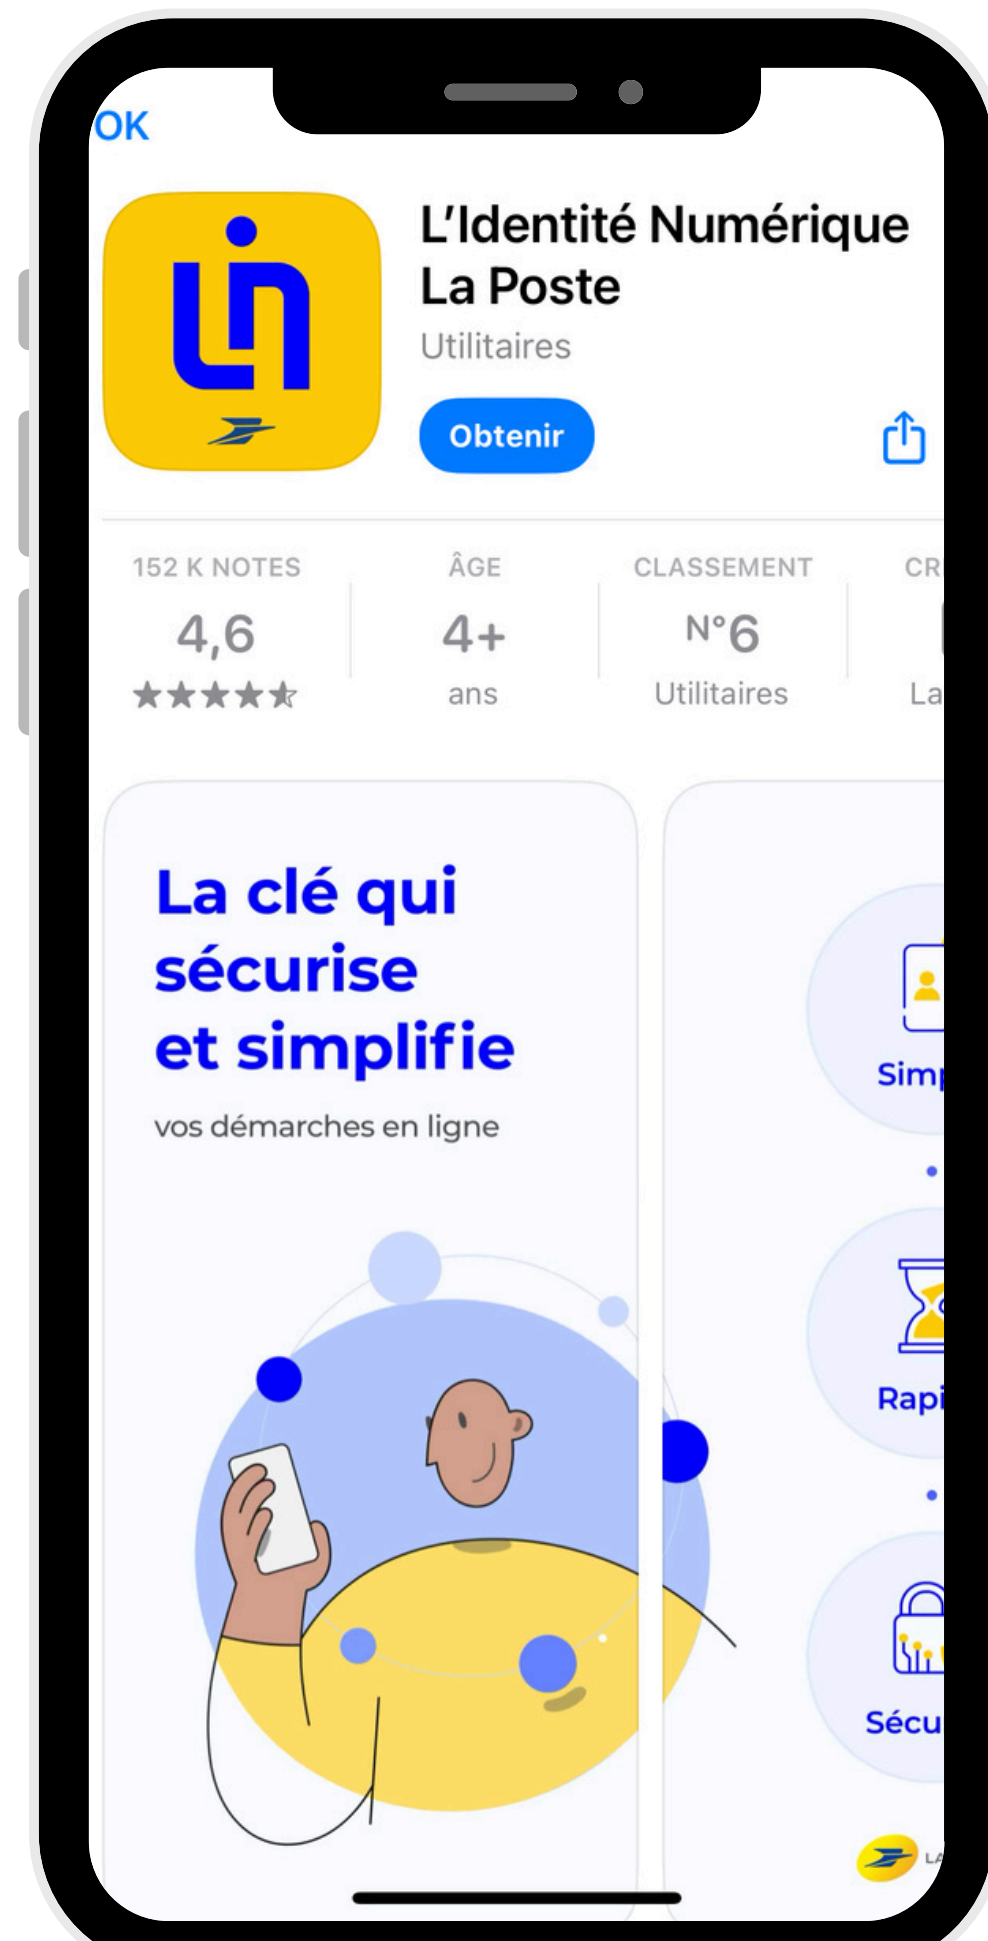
OK

L'Identité Numérique La Poste

Utilitaires

Obtenir

152 K NOTES
4,6
★★★★★

ÂGE
4+
ans

CLASSEMENT
N°6
Utilitaires

CR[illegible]
La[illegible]

La clé qui sécurise et simplifie

vos démarches en ligne

Simp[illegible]

Rapi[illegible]

Sécu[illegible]

LA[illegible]